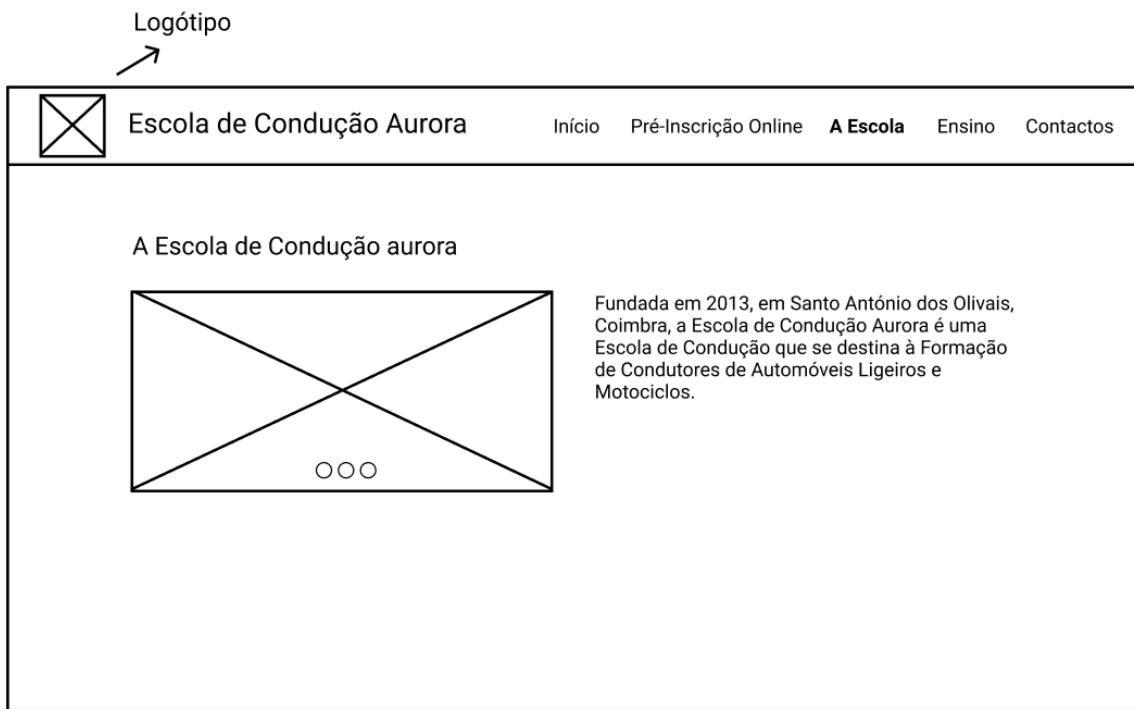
Logótipo

Escola de Condução Aurora

Início Pré-Inscrição Online **A Escola** Ensino Contactos

A Escola de Condução aurora

Fundada em 2013, em Santo António dos Olivais, Coimbra, a Escola de Condução Aurora é uma Escola de Condução que se destina à Formação de Condutores de Automóveis Ligeiros e Motociclos.